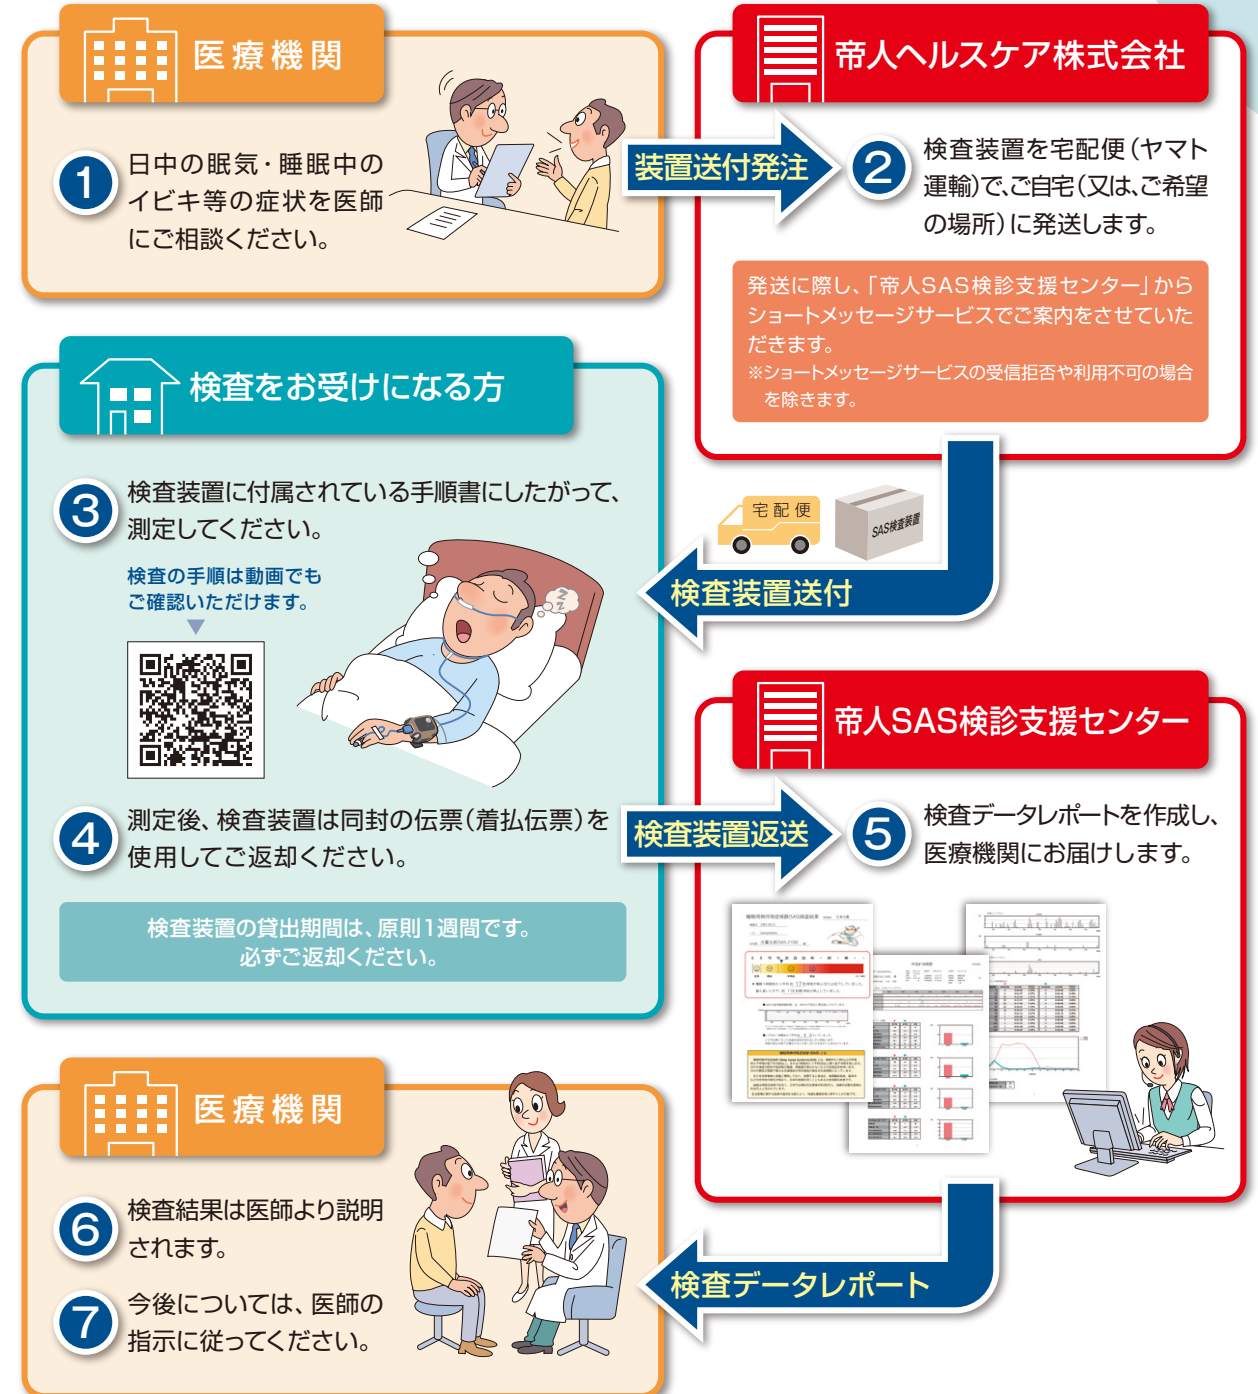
医療機関

1 日中の眠気・睡眠中のイビキ等の症状を医師にご相談ください。

装置送付発注

帝人ヘルスケア株式会社

2 検査装置を宅配便（ヤマト運輸）で、ご自宅（又は、ご希望の場所）に発送します。

発送に際し、「帝人SAS検診支援センター」からショートメッセージサービスでご案内をさせていただきます。
※ショートメッセージサービスの受信拒否や利用不可の場合を除きます。

検査をお受けになる方

3 検査装置に付属されている手順書にしたがって、測定してください。

検査の手順は動画でもご確認いただけます。

宅配便

SAS検査装置

検査装置送付

帝人SAS検診支援センター

4 測定後、検査装置は同封の伝票（着払伝票）を使用してご返却ください。

検査装置返送

5 検査データレポートを作成し、医療機関にお届けします。

検査装置の貸出期間は、原則1週間です。
必ずご返却ください。

医療機関

6 検査結果は医師より説明されます。

7 今後については、医師の指示に従ってください。

検査データレポート